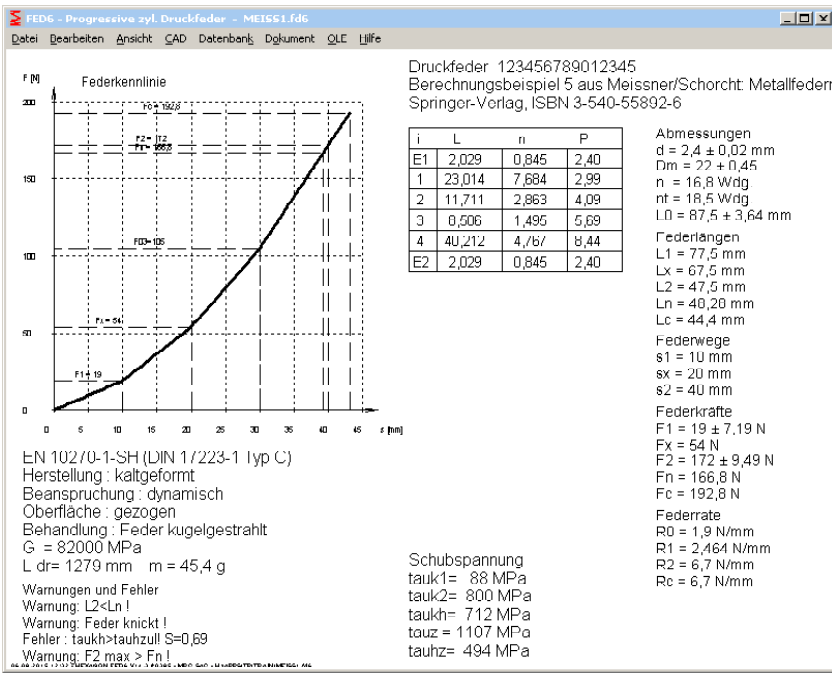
FED6 - Progressive zyl. Druckfeder - MEIS51.fd6

Datei Bearbeiten Ansicht CAD Datenbank Dokument OLE Hilfe

F [N]
Federkennlinie

200
150
100
50
0

Fc = 192,8
F2 = 172
Fn = 166,8
F03 = 105
Fx = 54
F1 = 19

0 5 10 15 20 25 30 35 40 45 s [mm]

Druckfeder 123456789012345
Berechnungsbeispiel 5 aus Meissner/Schorcht: Metallfedern
Springer-Verlag, ISBN 3-540-55892-6

| i | L | n | P |
|---|---|---|---|
| E1 | 2,029 | 0,845 | 2,40 |
| 1 | 23,014 | 7,684 | 2,99 |
| 2 | 11,711 | 2,863 | 4,09 |
| 3 | 8,506 | 1,495 | 5,69 |
| 4 | 40,212 | 4,767 | 8,44 |
| E2 | 2,029 | 0,845 | 2,40 |

Abmessungen
d = 2,4 ± 0,02 mm
Dm = 22 ± 0,45
n = 16,8 Wdg
nt = 18,5 Wdg
L0 = 87,5 ± 3,64 mm

Federlängen
L1 = 77,5 mm
Lx = 67,5 mm
L2 = 47,5 mm
Ln = 48,20 mm
Lc = 44,4 mm

Federwege
s1 = 10 mm
sx = 20 mm
s2 = 40 mm

Federkräfte
F1 = 19 ± 7,19 N
Fx = 54 N
F2 = 172 ± 9,49 N
Fn = 166,8 N
Fc = 192,8 N

Federrate
R0 = 1,9 N/mm
R1 = 2,464 N/mm
R2 = 6,7 N/mm
Rc = 6,7 N/mm

EN 10270-1-SH (DIN 17223-1 Typ C)
Herstellung : kaltgeformt
Beanspruchung : dynamisch
Oberfläche : gezogen
Behandlung : Feder kugelgestrahlt
G = 82000 MPa
L dr= 1279 mm m = 45,4 g

Warnungen und Fehler
Warnung: L2<Ln !
Warnung: Feder knickt !
Fehler : taukh>tauzul! S=0,69
Warnung: F2 max > Fn !

Schubspannung
tauk1= 88 MPa
tauk2= 800 MPa
taukh= 712 MPa
tauz = 1107 MPa
tauhz= 494 MPa

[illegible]